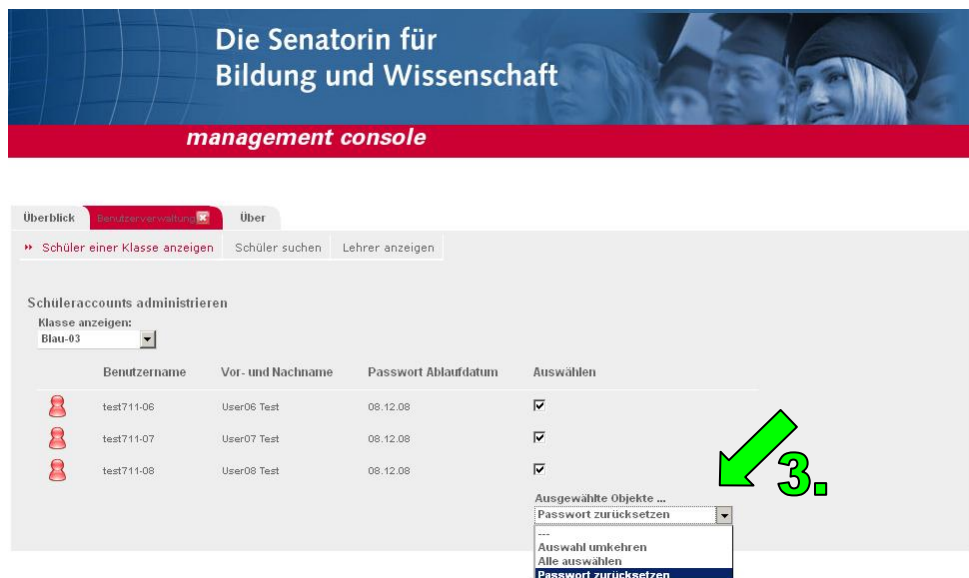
Die Senatorin für
Bildung und Wissenschaft

management console

Überblick | Benutzerverwaltung | Über

Schüler einer Klasse anzeigen | Schüler suchen | Lehrer anzeigen

Schüleraccounts administrieren

Klasse anzeigen:
Blau-03

| Benutzername | Vor- und Nachname | Passwort Ablaufdatum | Auswählen |
|---|---|---|---|
| test711-06 | User06 Test | 08.12.08 | ☑ |
| test711-07 | User07 Test | 08.12.08 | ☑ |
| test711-08 | User08 Test | 08.12.08 | ☑ |

3.

Ausgewählte Objekte ...
Passwort zurücksetzen
---
Auswahl umkehren
Alle auswählen
Passwort zurücksetzen